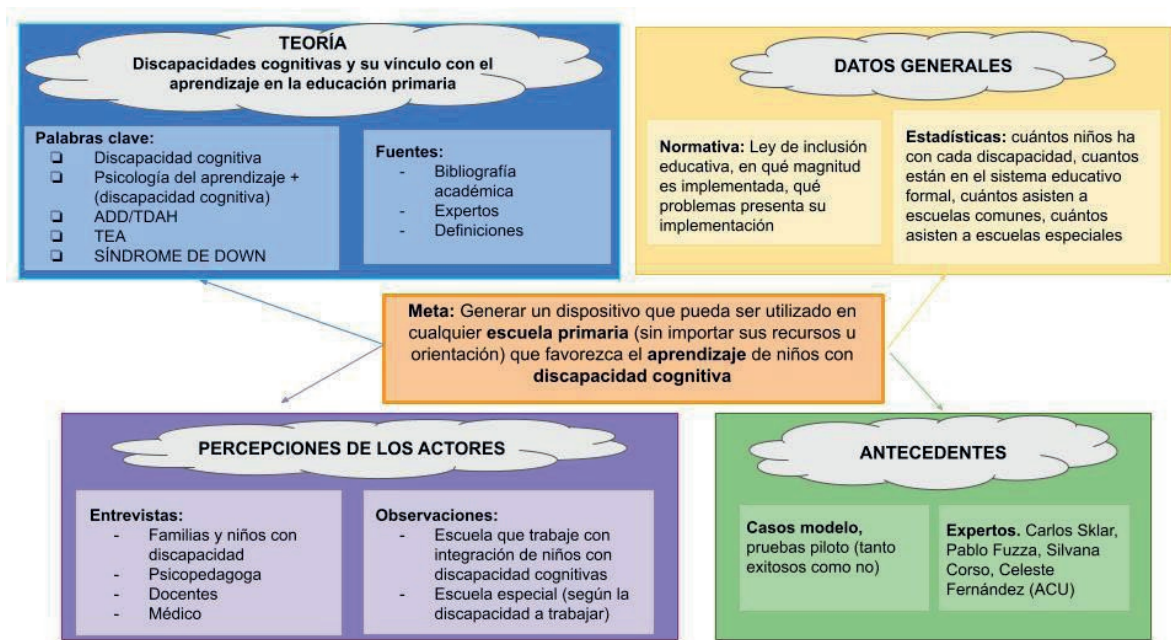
TEORÍA
Discapacidades cognitivas y su vínculo con el aprendizaje en la educación primaria

Palabras clave:
❏ Discapacidad cognitiva
❏ Psicología del aprendizaje + (discapacidad cognitiva)
❏ ADD/TDAH
❏ TEA
❏ SÍNDROME DE DOWN

Fuentes:
- Bibliografía académica
- Expertos
- Definiciones

DATOS GENERALES

Normativa: Ley de inclusión educativa, en qué magnitud es implementada, qué problemas presenta su implementación

Estadísticas: cuántos niños ha con cada discapacidad, cuantos están en el sistema educativo formal, cuántos asisten a escuelas comunes, cuántos asisten a escuelas especiales

Meta: Generar un dispositivo que pueda ser utilizado en cualquier escuela primaria (sin importar sus recursos u orientación) que favorezca el aprendizaje de niños con discapacidad cognitiva

PERCEPCIONES DE LOS ACTORES

Entrevistas:
- Familias y niños con discapacidad
- Psicopedagoga
- Docentes
- Médico

Observaciones:
- Escuela que trabaje con integración de niños con discapacidad cognitivas
- Escuela especial (según la discapacidad a trabajar)

ANTECEDENTES

Casos modelo, pruebas piloto (tanto exitosos como no)

Expertos. Carlos Sklar, Pablo Fuzza, Silvana Corso, Celeste Fernández (ACU)